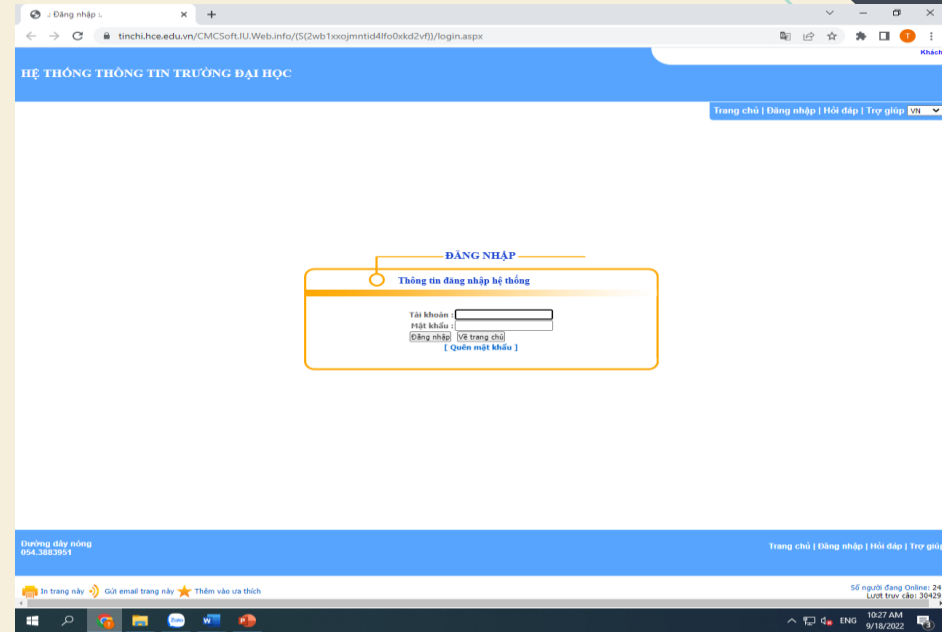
:: Đăng nhập ::

tinchi.hce.edu.vn/CMCSoft.IU.Web.info/(S(2wb1xxojmntid4lfo0xkd2vf))/login.aspx

Khách

HỆ THỐNG THÔNG TIN TRƯỜNG ĐẠI HỌC

Trang chủ | Đăng nhập | Hỏi đáp | Trợ giúp VN

ĐĂNG NHẬP

Thông tin đăng nhập hệ thống

Tài khoản :
Mật khẩu :
Đăng nhập Về trang chủ
[ Quên mật khẩu ]

Đường dây nóng
054.3883951

Trang chủ | Đăng nhập | Hỏi đáp | Trợ giúp

In trang này Gửi email trang này Thêm vào ưa thích

Số người đang Online: 24
Lượt truy cập: 30429

ENG 10:27 AM 9/18/2022